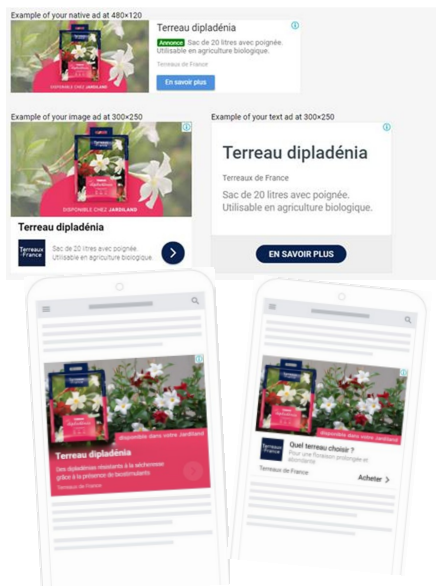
Example of your native ad at 480×120

Terreau dipladénia
Annonce Sac de 20 litres avec poignée. Utilisable en agriculture biologique.
Terreaux de France
En savoir plus
DISPONIBLE CHEZ JARDILAND

Example of your image ad at 300×250

DISPONIBLE CHEZ JARDILAND
Terreau dipladénia
Terreaux de France
Sac de 20 litres avec poignée. Utilisable en agriculture biologique.

Example of your text ad at 300×250

Terreau dipladénia
Terreaux de France
Sac de 20 litres avec poignée. Utilisable en agriculture biologique.
EN SAVOIR PLUS

disponible dans votre Jardiland
Terreau dipladénia
Des dipladénias résistants à la sécheresse grâce à la présence de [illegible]
Terreaux de France

disponible dans votre Jardiland
Terreaux de France
Quel terreau choisir ?
Pour une floraison prolongée et abondante
Terreaux de France
Acheter